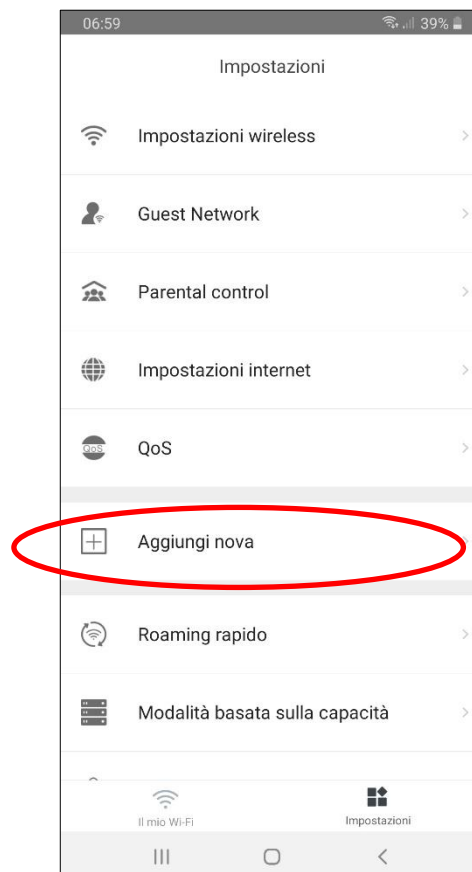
06:59 39%

Impostazioni

Impostazioni wireless

Guest Network

Parental control

Impostazioni internet

QoS QoS

Aggiungi nova

Roaming rapido

Modalità basata sulla capacità

Il mio Wi-Fi

Impostazioni